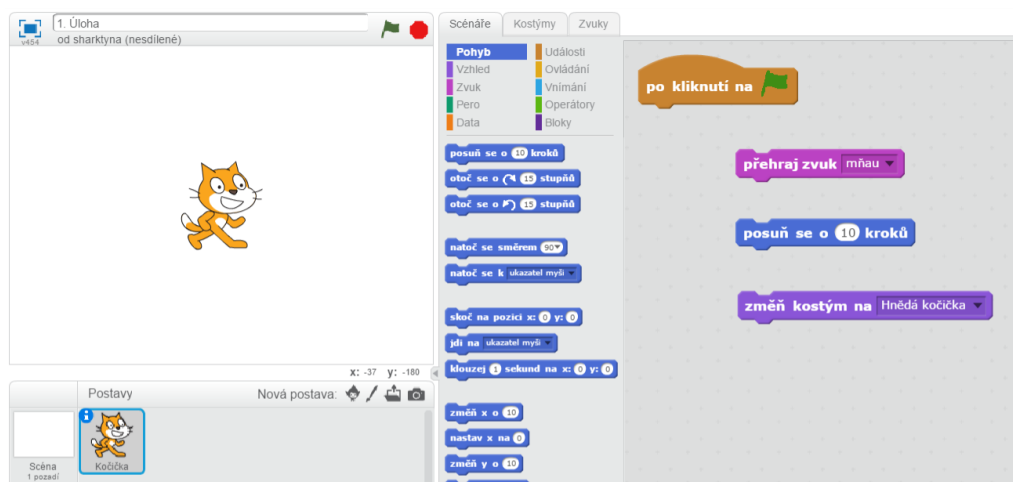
v454 1. Úloha
od sharktyna (nesdílené)

x: -37 y: -180

Postavy
Nová postava:

Scéna
1 pozadí

Kočička

Scénáře Kostýmy Zvuky

Pohyb
Vzhled
Zvuk
Pero
Data
Události
Ovládání
Vnímání
Operátory
Bloky

posuň se o 10 kroků
otoč se o 15 stupňů
otoč se o 15 stupňů
natoč se směrem 90
natoč se k ukazatel myši
skoč na pozici x: 0 y: 0
jdi na ukazatel myši
klouzej 1 sekund na x: 0 y: 0
změň x o 10
nastav x na 0
změň y o 10

po kliknutí na

přehraj zvuk mňau

posuň se o 10 kroků

změň kostým na Hnědá kočička